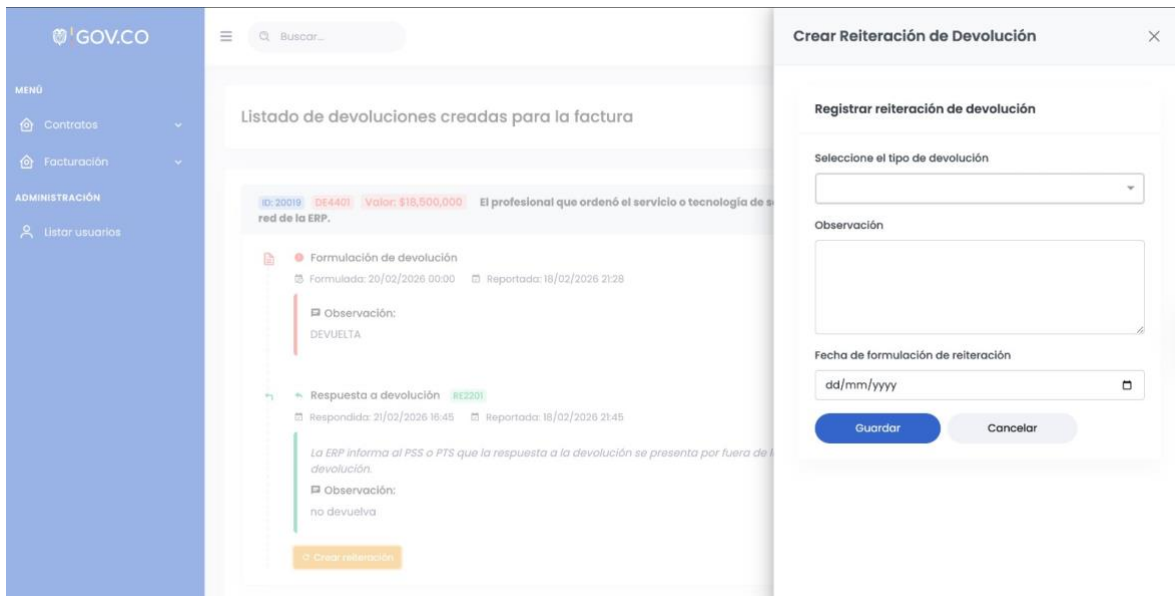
GOV.CO

MENÚ
Contratos
Facturación
ADMINISTRACIÓN
Listar usuarios

Buscar...

Listado de devoluciones creadas para la factura

ID: 20019 DE4401 Valor: $18,500,000 El profesional que ordenó el servicio o tecnología de s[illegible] red de la ERP.

Formulación de devolución
Formulada: 20/02/2026 00:00 Reportada: 18/02/2026 21:28
Observación:
DEVUELTA

Respuesta a devolución RE2201
Respondida: 21/02/2026 16:45 Reportada: 18/02/2026 21:45
La ERP informa al PSS o PTS que la respuesta a la devolución se presenta por fuera de l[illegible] devolución.
Observación:
no devuelva

Crear reiteración

Crear Reiteración de Devolución

Registrar reiteración de devolución

Seleccione el tipo de devolución

Observación

Fecha de formulación de reiteración
dd/mm/yyyy

Guardar
Cancelar